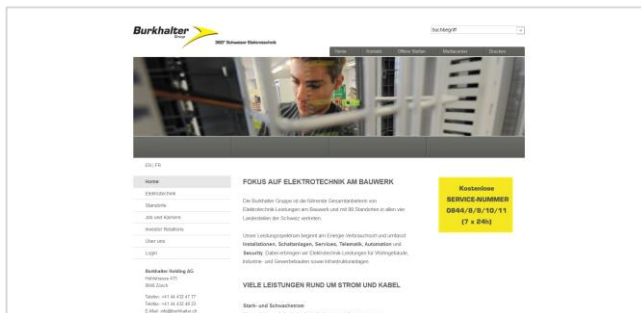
Burkhalter Group

360° Schweizer Elektrotechnik

Suchbegriff

Home | Kontakt | Offene Stellen | Mediacenter | Drucken

DE | FR

Home
Elektrotechnik
Standorte
Job und Karriere
Investor Relations
Über uns
Login

Burkhalter Holding AG
Hohlstrasse 475
8048 Zürich

Telefon: +41 44 432 47 77
Telefax: +41 44 432 48 23
E-Mail: info@burkhalter.ch

FOKUS AUF ELEKTROTECHNIK AM BAUWERK

Die Burkhalter Gruppe ist die führende Gesamtanbieterin von Elektrotechnik-Leistungen am Bauwerk und mit 80 Standorten in allen vier Landesteilen der Schweiz vertreten.

Unser Leistungsspektrum beginnt am Energie-Verbrauchsort und umfasst Installationen, Schaltanlagen, Services, Telematik, Automation und Security. Dabei erbringen wir Elektrotechnik-Leistungen für Wohngebäude, Industrie- und Gewerbebauten sowie Infrastrukturanlagen.

Kostenlose
SERVICE-NUMMER
0844/8/8/10/11
(7 x 24h)

VIELE LEISTUNGEN RUND UM STROM UND KABEL

Stark- und Schwachstrom